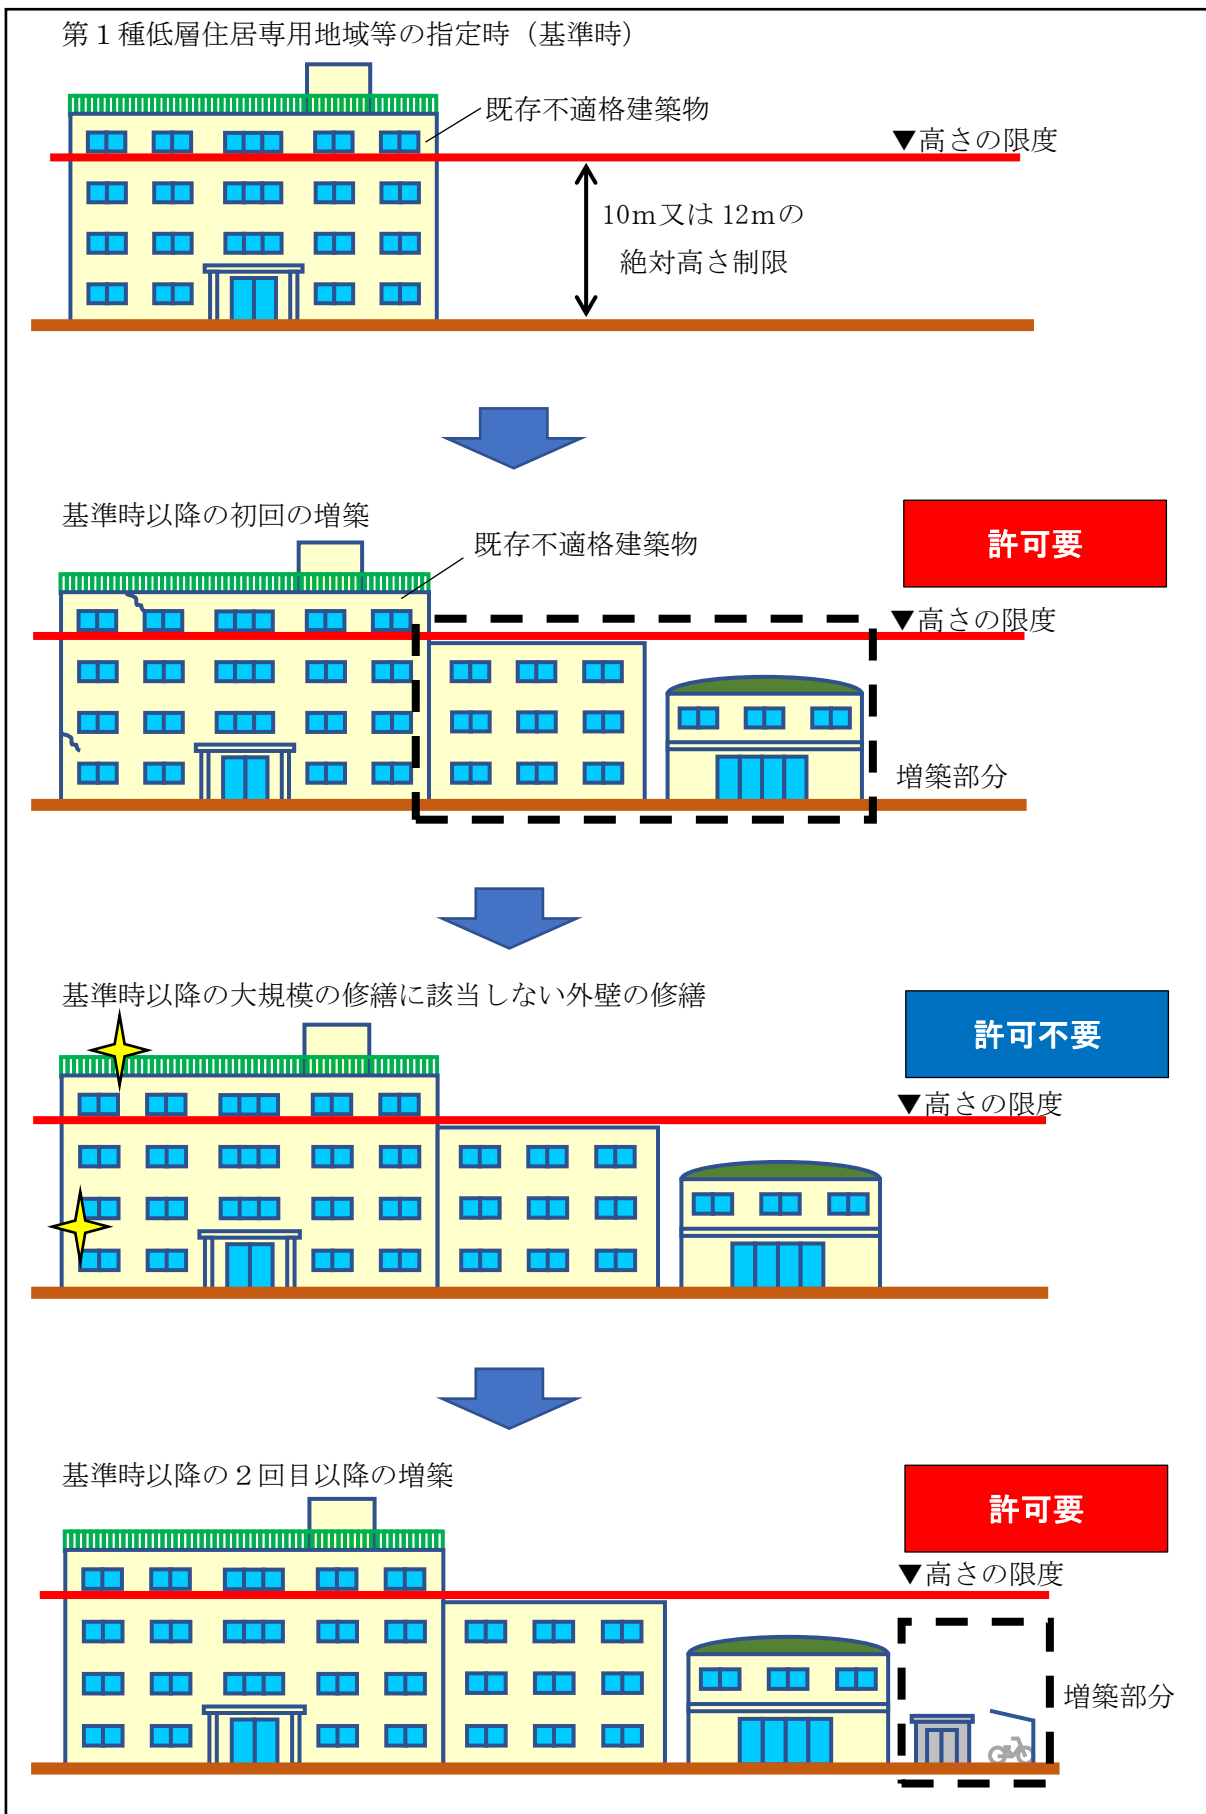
第１種低層住居専用地域等の指定時（基準時）

既存不適格建築物

▼高さの限度

10m又は 12mの
絶対高さ制限

基準時以降の初回の増築

既存不適格建築物

許可要

▼高さの限度

増築部分

基準時以降の大規模の修繕に該当しない外壁の修繕

許可不要

▼高さの限度

基準時以降の２回目以降の増築

許可要

▼高さの限度

増築部分